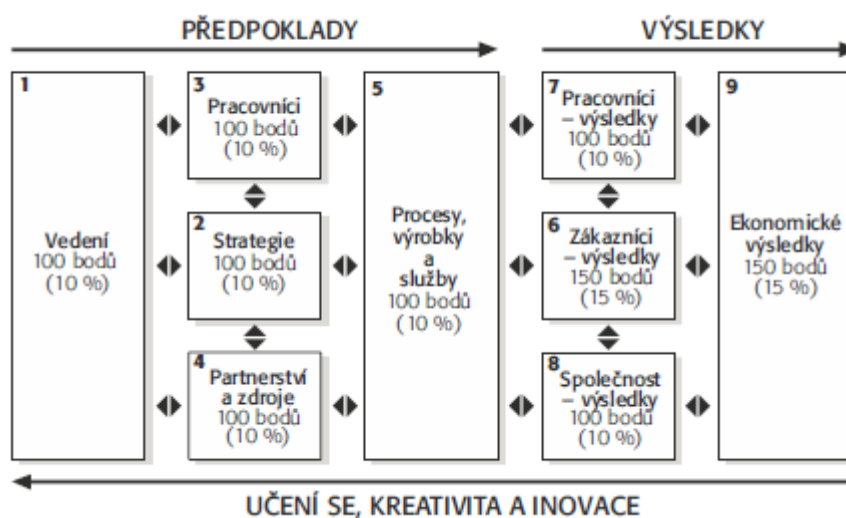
PŘEDPOKLADY

VÝSLEDKY

1
Vedení
100 bodů
(10 %)

3
Pracovníci
100 bodů
(10 %)

2
Strategie
100 bodů
(10 %)

4
Partnerství a zdroje
100 bodů
(10 %)

5
Procesy, výrobky a služby
100 bodů
(10 %)

7
Pracovníci – výsledky
100 bodů
(10 %)

6
Zákazníci – výsledky
150 bodů
(15 %)

8
Společnost – výsledky
100 bodů
(10 %)

9
Ekonomické výsledky
150 bodů
(15 %)

UČENÍ SE, KREATIVITA A INOVACE